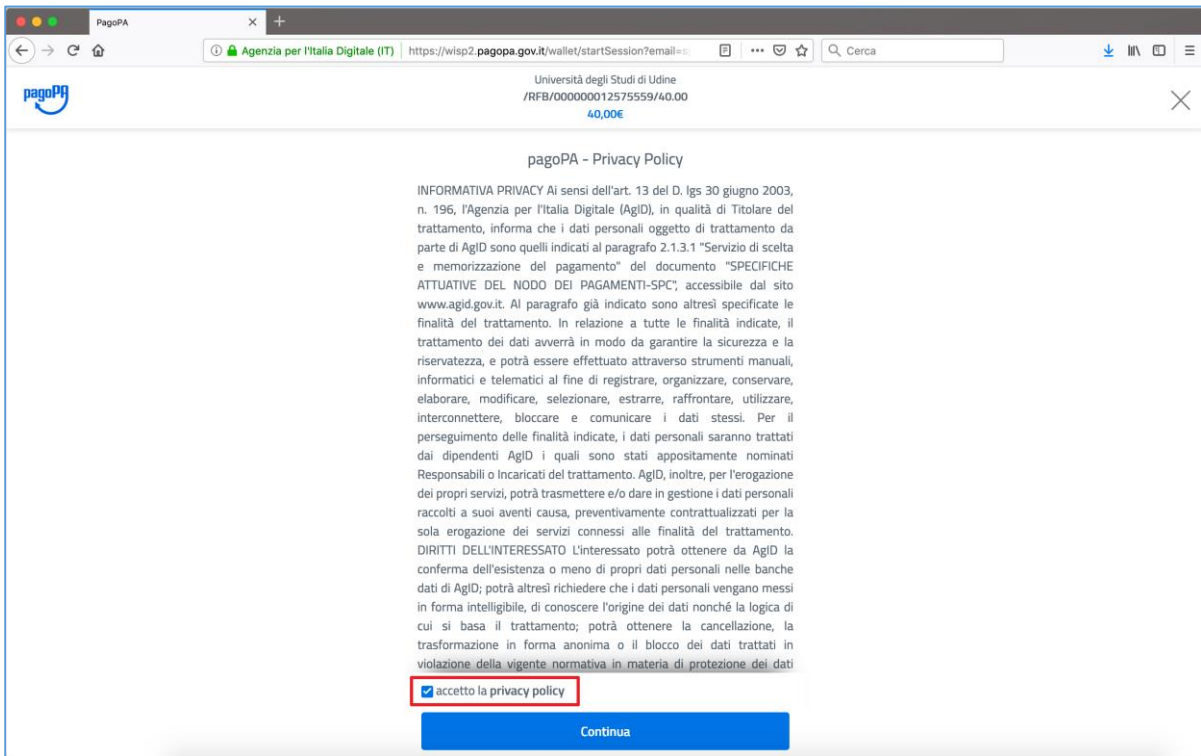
PagoPA

Agenzia per l'Italia Digitale (IT) | https://wisp2.pagopa.gov.it/wallet/startSession?email=

Cerca

pagoPA

Università degli Studi di Udine
/RFB/000000012575559/40.00
40,00€

pagoPA - Privacy Policy

INFORMATIVA PRIVACY Ai sensi dell'art. 13 del D. lgs 30 giugno 2003, n. 196, l'Agenzia per l'Italia Digitale (AgID), in qualità di Titolare del trattamento, informa che i dati personali oggetto di trattamento da parte di AgID sono quelli indicati al paragrafo 2.1.3.1 "Servizio di scelta e memorizzazione del pagamento" del documento "SPECIFICHE ATTUATIVE DEL NODO DEI PAGAMENTI-SPC", accessibile dal sito www.agid.gov.it. Al paragrafo già indicato sono altresì specificate le finalità del trattamento. In relazione a tutte le finalità indicate, il trattamento dei dati avverrà in modo da garantire la sicurezza e la riservatezza, e potrà essere effettuato attraverso strumenti manuali, informatici e telematici al fine di registrare, organizzare, conservare, elaborare, modificare, selezionare, estrarre, raffrontare, utilizzare, interconnettere, bloccare e comunicare i dati stessi. Per il perseguimento delle finalità indicate, i dati personali saranno trattati dai dipendenti AgID i quali sono stati appositamente nominati Responsabili o Incaricati del trattamento. AgID, inoltre, per l'erogazione dei propri servizi, potrà trasmettere e/o dare in gestione i dati personali raccolti a suoi aventi causa, preventivamente contrattualizzati per la sola erogazione dei servizi connessi alle finalità del trattamento. DIRITTI DELL'INTERESSATO L'interessato potrà ottenere da AgID la conferma dell'esistenza o meno di propri dati personali nelle banche dati di AgID; potrà altresì richiedere che i dati personali vengano messi in forma intelligibile, di conoscere l'origine dei dati nonché la logica di cui si basa il trattamento; potrà ottenere la cancellazione, la trasformazione in forma anonima o il blocco dei dati trattati in violazione della vigente normativa in materia di protezione dei dati

accetto la privacy policy

Continua